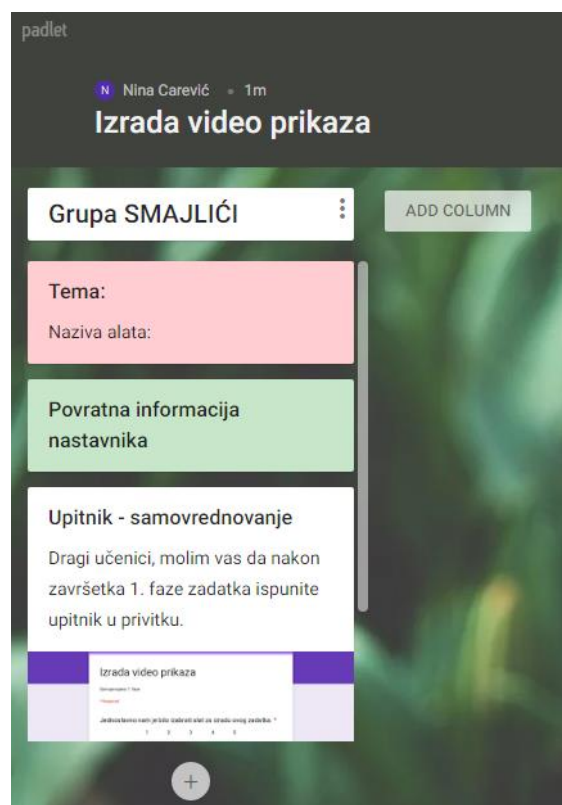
padlet

N Nina Carević • 1m
Izrada video prikaza

Grupa SMAJLIĆI

ADD COLUMN

Tema:
Naziva alata:

Povratna informacija nastavnika

Upitnik - samovrednovanje
Dragi učenici, molim vas da nakon završetka 1. faze zadatka ispunite upitnik u privitku.

Izrada video prikaza
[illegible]
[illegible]
Jednostavno nam je bilo izabrati alat za izradu ovog zadatka. *
1 2 3 4 5

+